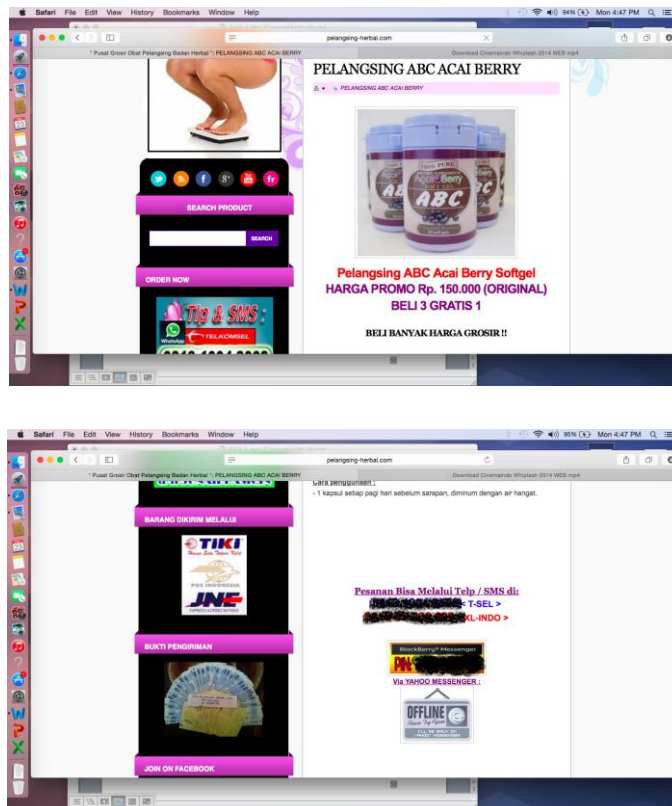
Safari File Edit View History Bookmarks Window Help

94% Mon 4:47 PM

pelangsing-herbal.com

* Pusat Grosir Obat Pelangsing Badan Herbal *| PELANGSING ABC ACAI BERRY

Download Cinemaindo Whiplash 2014 WEB mp4

PELANGSING ABC ACAI BERRY

PELANGSING ABC ACAI BERRY

ABC

SEARCH PRODUCT

SEARCH

ORDER NOW

Tlp & SMS :

TELKOMSEL

Pelangsing ABC Acai Berry Softgel

HARGA PROMO Rp. 150.000 (ORIGINAL)

BELI 3 GRATIS 1

BELI BANYAK HARGA GROSIR !!

Safari File Edit View History Bookmarks Window Help

95% Mon 4:47 PM

pelangsing-herbal.com

* Pusat Grosir Obat Pelangsing Badan Herbal *| PELANGSING ABC ACAI BERRY

Download Cinemaindo Whiplash 2014 WEB mp4

Cara penggunaan :

- 1 kapsul setiap pagi hari sebelum sarapan, diminum dengan air hangat.

BARANG DIKIRIM MELALUI

TIKI

POS INDONESIA

JNE

Pesanan Bisa Melalui Telp / SMS di:

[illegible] T-SEL >

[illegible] XL-INDO >

BlackBerry Messenger

PIN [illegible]

Via YAHOO MESSENGER :

OFFLINE

BUKTI PENGIRIMAN

JOIN ON FACEBOOK